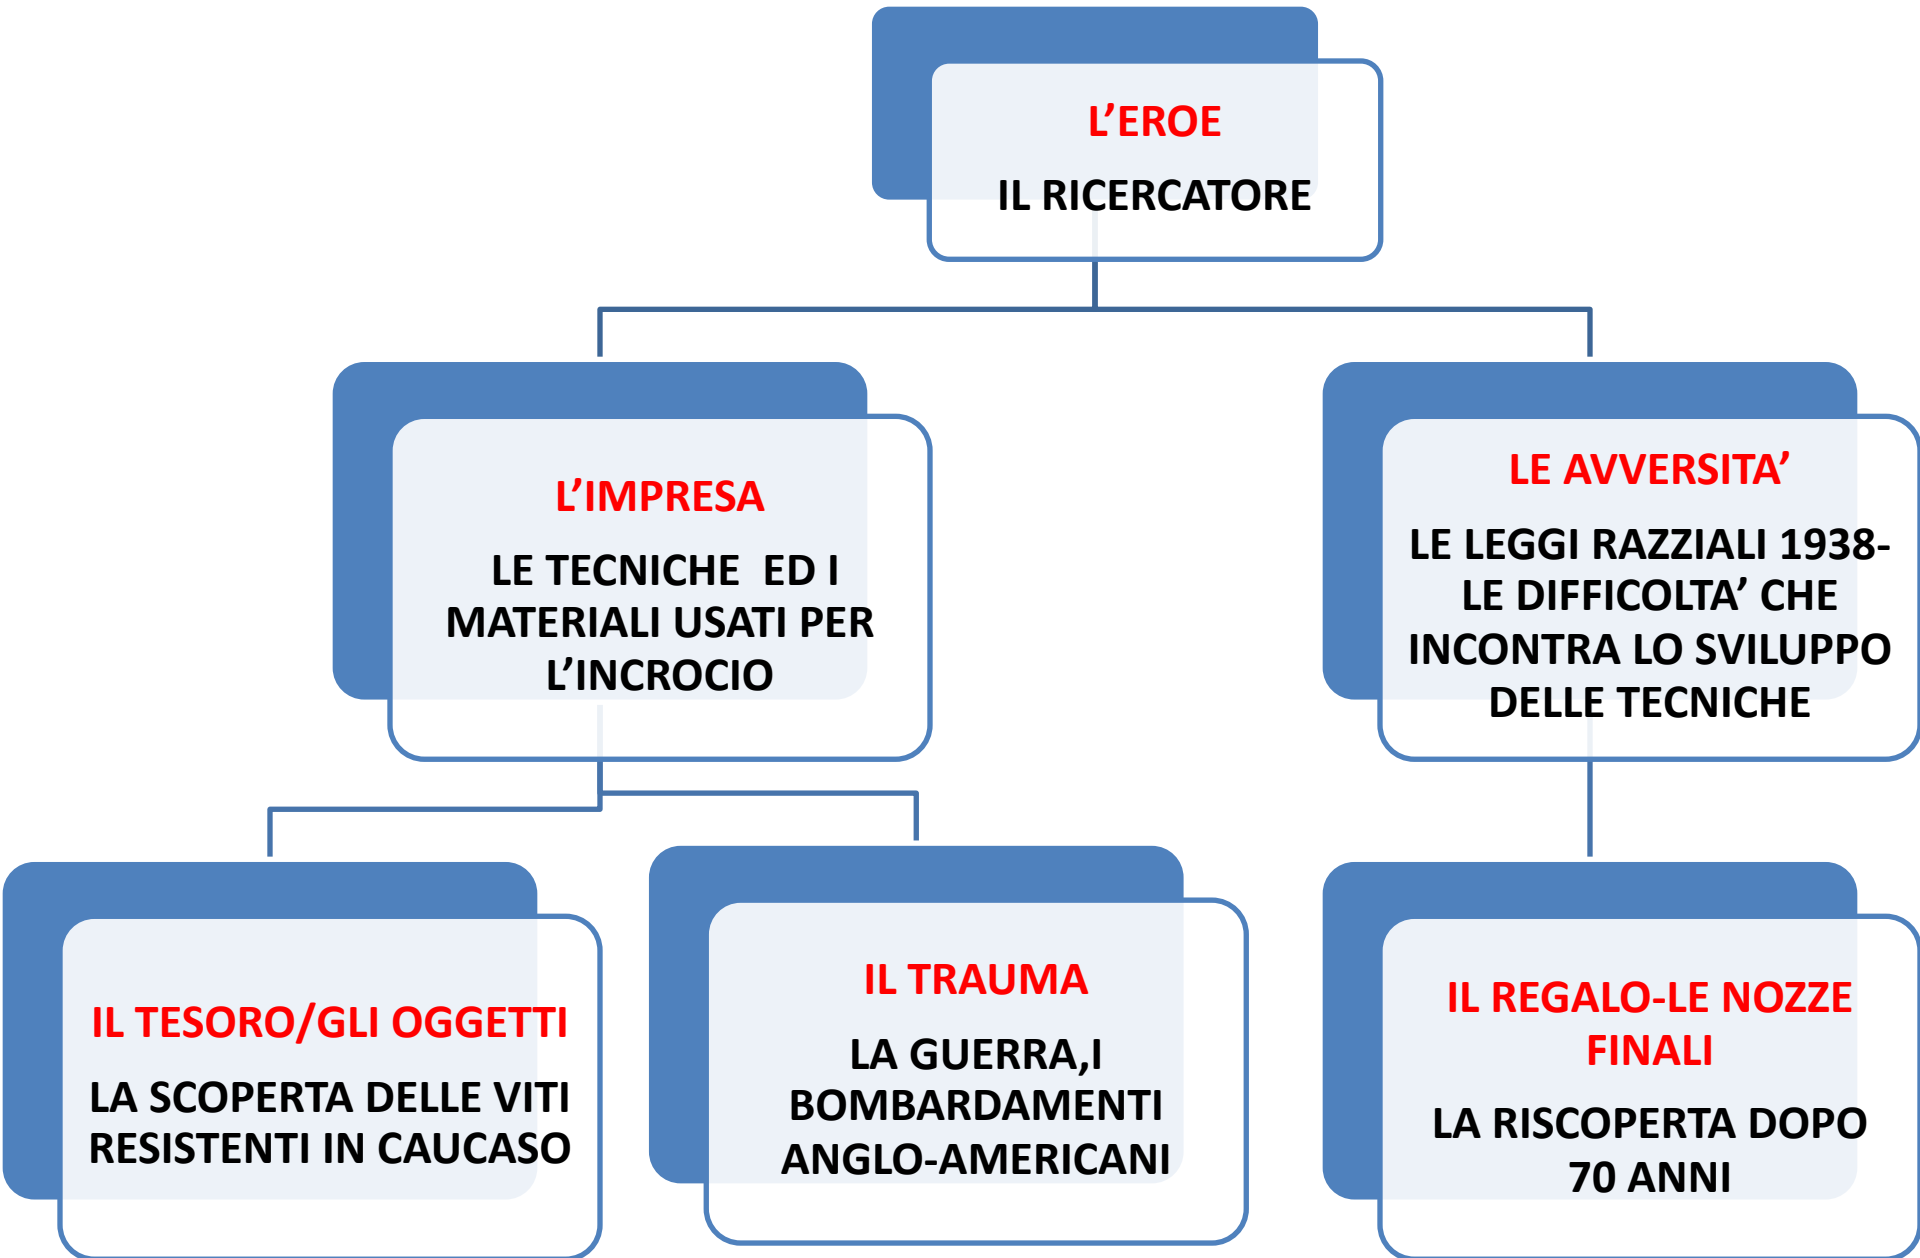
L’EROE

IL RICERCATORE

L’IMPRESA

LE TECNICHE ED I MATERIALI USATI PER L’INCROCIO

LE AVVERSITA’

LE LEGGI RAZZIALI 1938-LE DIFFICOLTA’ CHE INCONTRA LO SVILUPPO DELLE TECNICHE

IL TESORO/GLI OGGETTI

LA SCOPERTA DELLE VITI RESISTENTI IN CAUCASO

IL TRAUMA

LA GUERRA,I BOMBARDAMENTI ANGLO-AMERICANI

IL REGALO-LE NOZZE FINALI

LA RISCOPERTA DOPO 70 ANNI